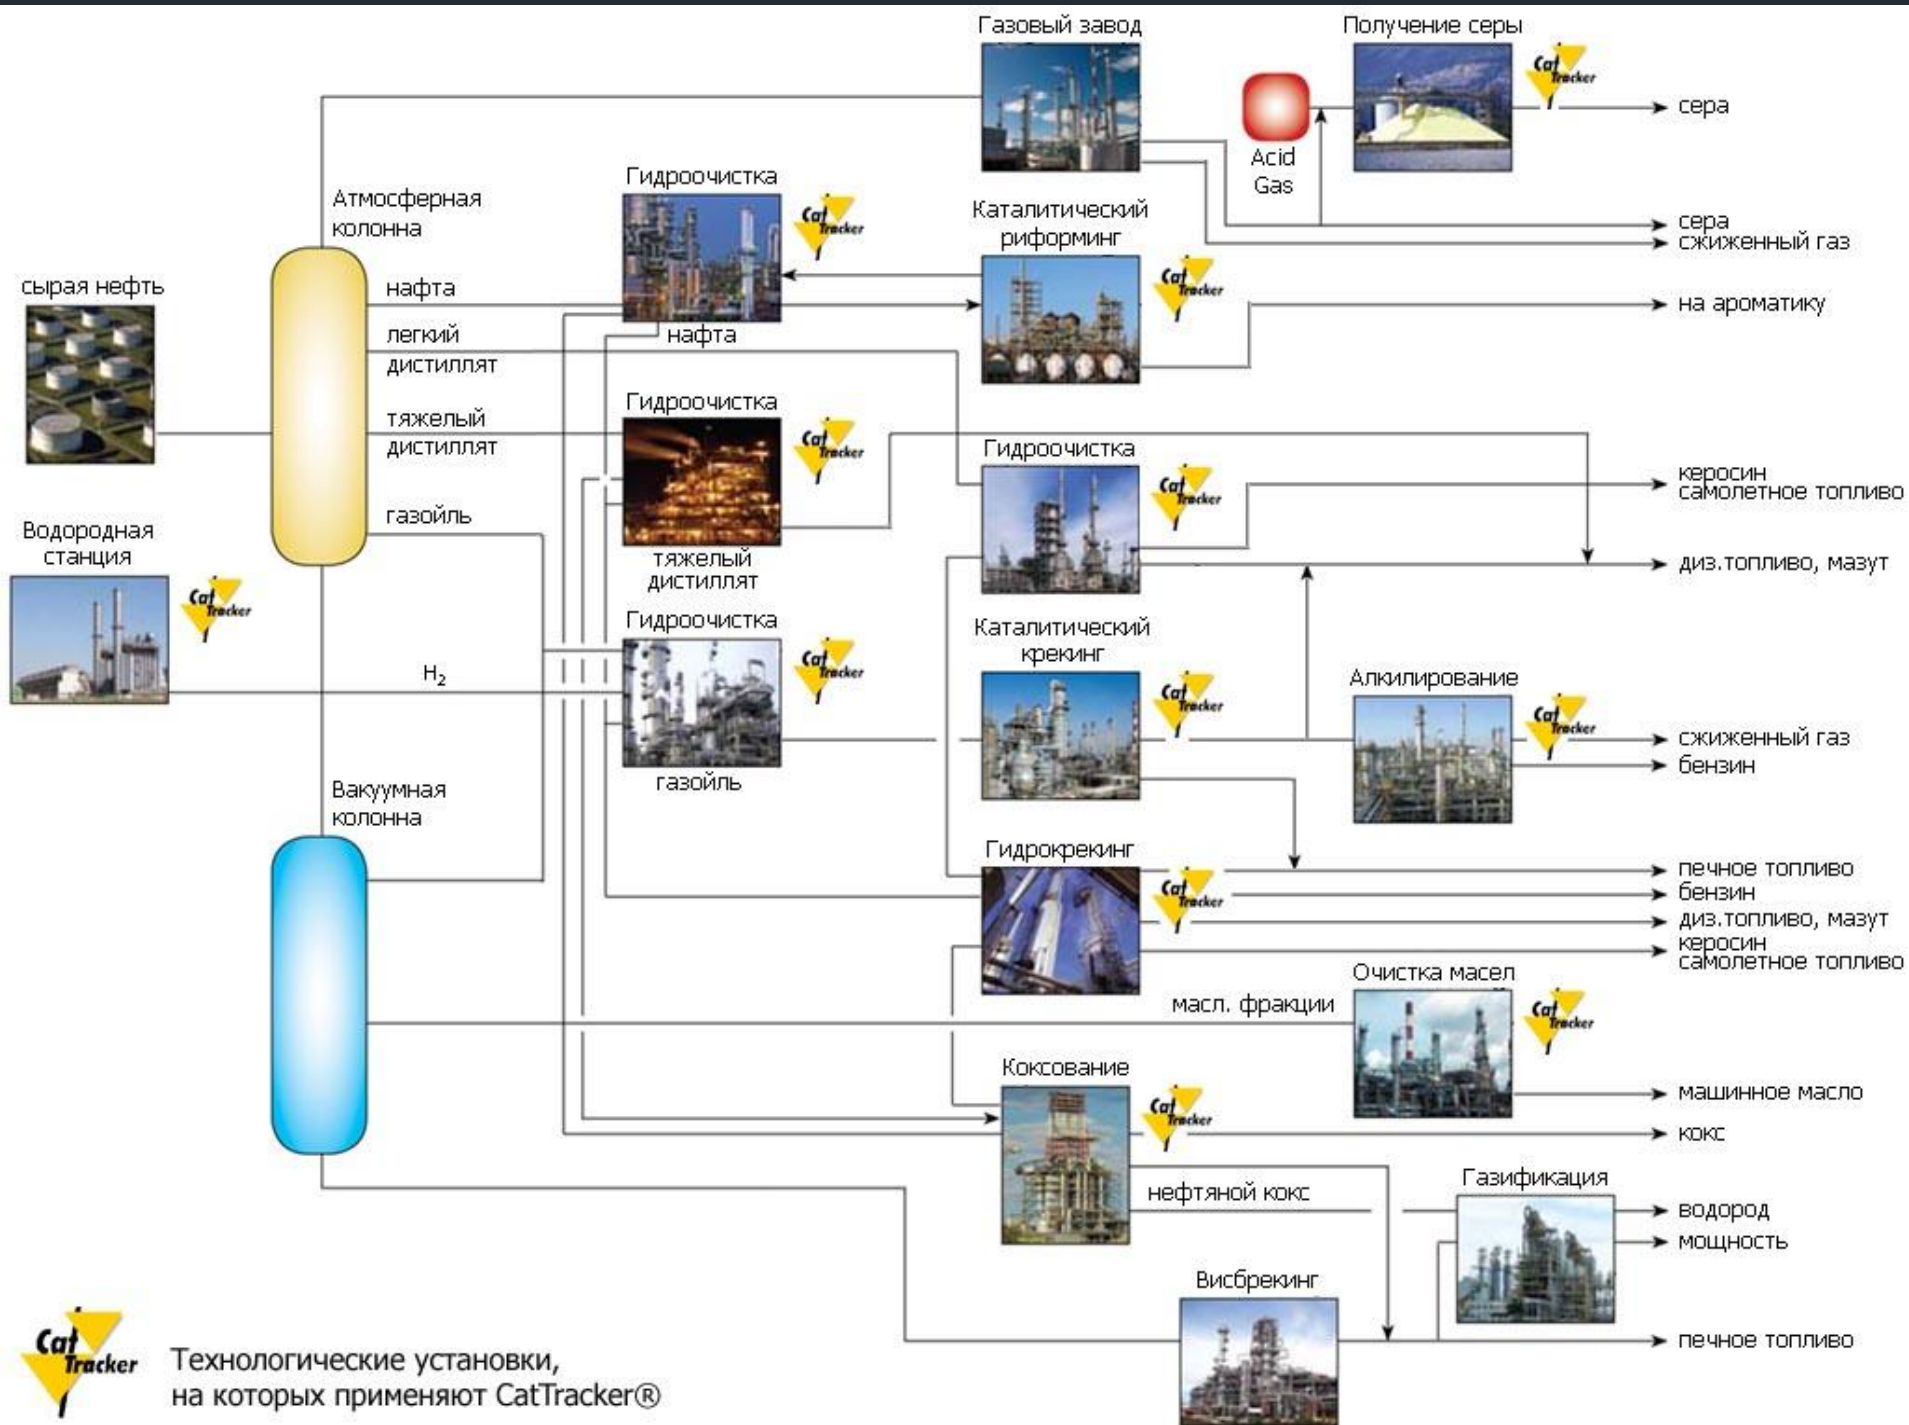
Газовый завод

Получение серы

Cat Tracker

сера

Acid Gas

Атмосферная колонна

Гидроочистка

Cat Tracker

Каталитический риформинг

Cat Tracker

сера
сжиженный газ

сырая нефть

нафта

легкий дистиллят

нафта

на ароматику

тяжелый дистиллят

Гидроочистка

Cat Tracker

Гидроочистка

Cat Tracker

керосин
самолетное топливо

газойль

тяжелый дистиллят

диз.топливо, мазут

Водородная станция

Cat Tracker

Гидроочистка

Cat Tracker

Каталитический крекинг

Cat Tracker

Алкилирование

Cat Tracker

$H_2$

сжиженный газ
бензин

газойль

Вакуумная колонна

Гидрокрекинг

Cat Tracker

печное топливо
бензин
диз.топливо, мазут
керосин
самолетное топливо

Очистка масел

масл. фракции

Cat Tracker

Коксование

Cat Tracker

машинное масло

кокс

нефтяной кокс

Газификация

водород
мощность

Висбрекинг

печное топливо

Cat Tracker

Технологические установки, на которых применяют CatTracker®